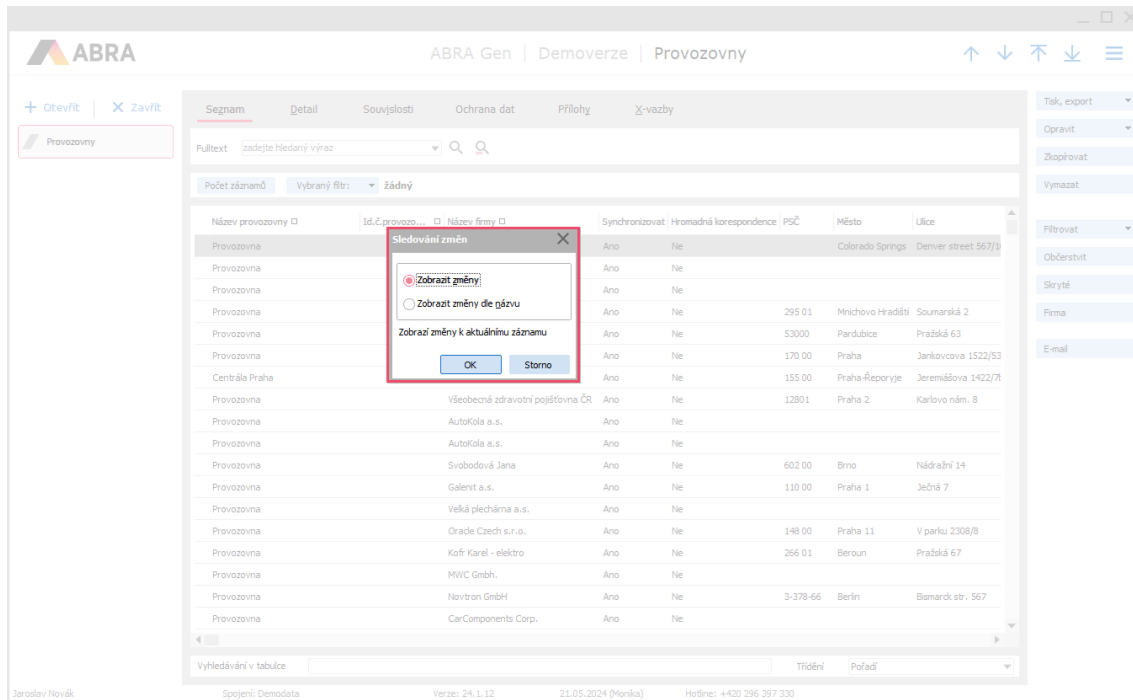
ABRA

ABRA Gen | Demoverze | Provozovny

+ Otevřít | ✕ Zavřít

Provozovny

Seznam Detail Souvislosti Ochrana dat Přílohy X-vazby

Fulltext zadejte hledaný výraz

Počet záznamů Vybraný filtr: žádný

| Název provozovny | Id.č.provozo... | Název firmy | Synchronizovat | Hromadná korespondence | PSČ | Město | Ulice |
|---|---|---|---|---|---|---|---|
| Provozovna | | | Ano | Ne | | Colorado Springs | Denver street 567/1 |
| Provozovna | | | Ano | Ne | | | |
| Provozovna | | | Ano | Ne | | | |
| Provozovna | | | Ano | Ne | 295 01 | Mnichovo Hradiště | Soumarská 2 |
| Provozovna | | | Ano | Ne | 53000 | Pardubice | Pražská 63 |
| Provozovna | | | Ano | Ne | 170 00 | Praha | Jankovcova 1522/53 |
| Centrála Praha | | | Ano | Ne | 155 00 | Praha-Řeporyje | Jeremiášova 1422/7 |
| Provozovna | | Všeobecná zdravotní pojišťovna ČR | Ano | Ne | 12801 | Praha 2 | Karlovo nám. 8 |
| Provozovna | | AutoKola a.s. | Ano | Ne | | | |
| Provozovna | | AutoKola a.s. | Ano | Ne | | | |
| Provozovna | | Svobodová Jana | Ano | Ne | 602 00 | Brno | Nádražní 14 |
| Provozovna | | Galenit a.s. | Ano | Ne | 110 00 | Praha 1 | Ječná 7 |
| Provozovna | | Velká plechárna a.s. | Ano | Ne | | | |
| Provozovna | | Oracle Czech s.r.o. | Ano | Ne | 148 00 | Praha 11 | V parku 2308/8 |
| Provozovna | | Kofr Karel - elektro | Ano | Ne | 266 01 | Beroun | Pražská 67 |
| Provozovna | | MWC Gmbh. | Ano | Ne | | | |
| Provozovna | | Novtron GmbH | Ano | Ne | 3-378-66 | Berlin | Bismarck str. 567 |
| Provozovna | | CarComponents Corp. | Ano | Ne | | | |

Sledování změn
Zobrazit změny
Zobrazit změny dle názvu
Zobrazí změny k aktuálnímu záznamu
OK Storno

Vyhledávání v tabulce Třídění Pořadí

Tisk, export
Opravit
Zkopírovat
Vymazat
Filtrovat
Občerstvit
Skryté
Firma
E-mail

Jaroslav Novák Spojení: Demodata Verze: 24.1.12 21.05.2024 (Monika) Hotline: +420 296 397 330